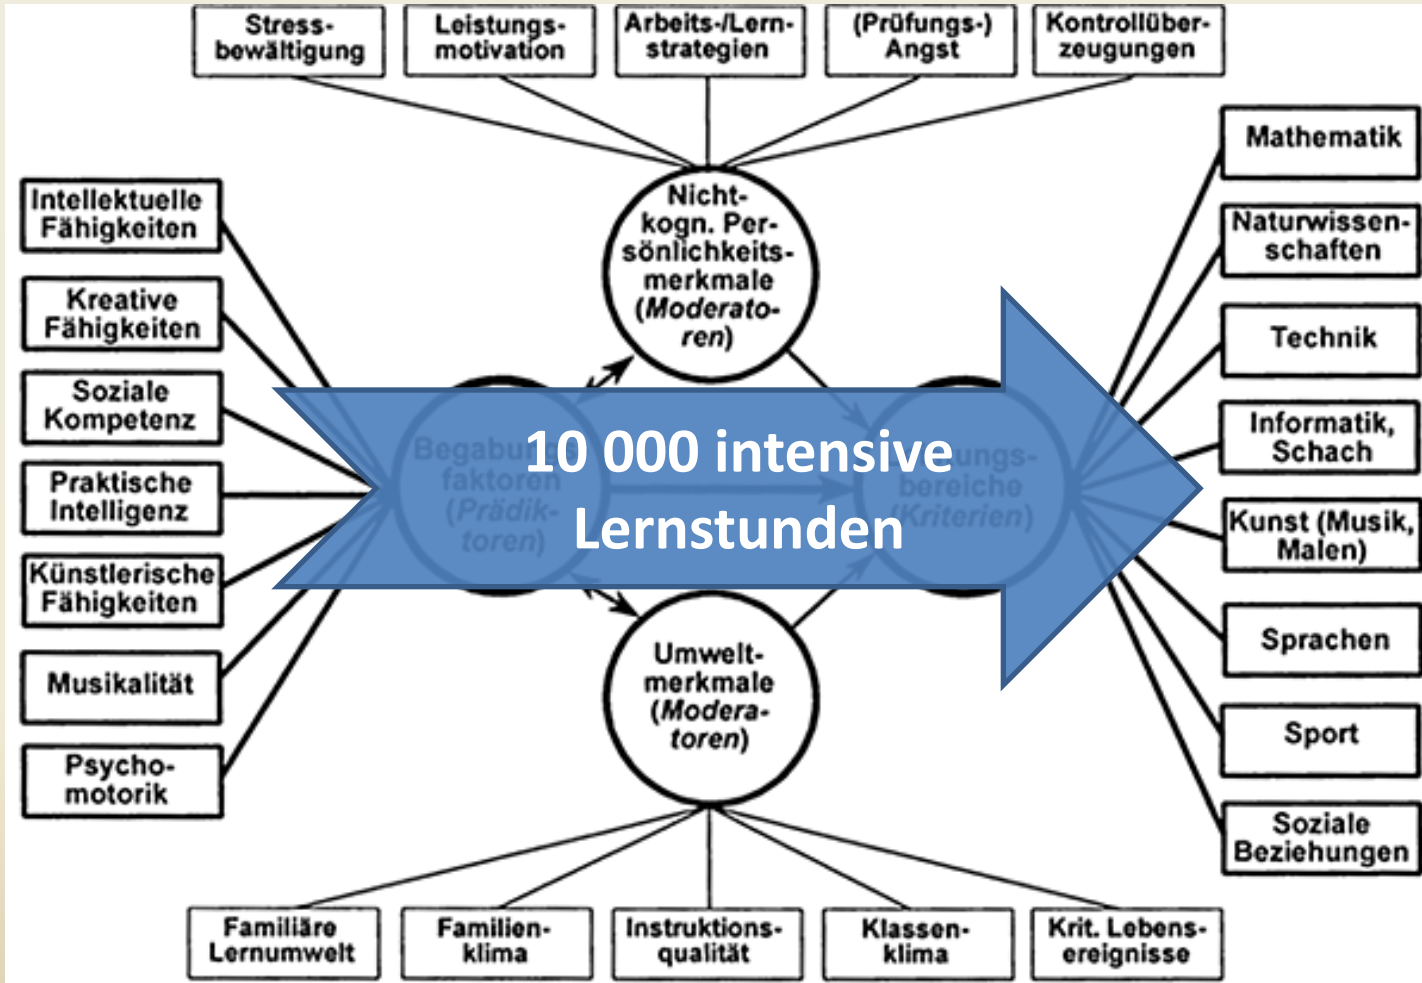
Stressbewältigung

Leistungsmotivation

Arbeits-/Lernstrategien

(Prüfungs-) Angst

Kontrollüberzeugungen

Intellektuelle Fähigkeiten

Kreative Fähigkeiten

Soziale Kompetenz

Praktische Intelligenz

Künstlerische Fähigkeiten

Musikalität

Psychomotorik

Nicht-kogn. Persönlichkeitsmerkmale (*Moderatoren*)

Begabu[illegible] faktoren (*Prädiktoren*)

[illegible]ungsbereiche (*Kriterien*)

Umweltmerkmale (*Moderatoren*)

10 000 intensive Lernstunden

Mathematik

Naturwissenschaften

Technik

Informatik, Schach

Kunst (Musik, Malen)

Sprachen

Sport

Soziale Beziehungen

Familiäre Lernumwelt

Familienklima

Instruktionsqualität

Klassenklima

Krit. Lebensereignisse